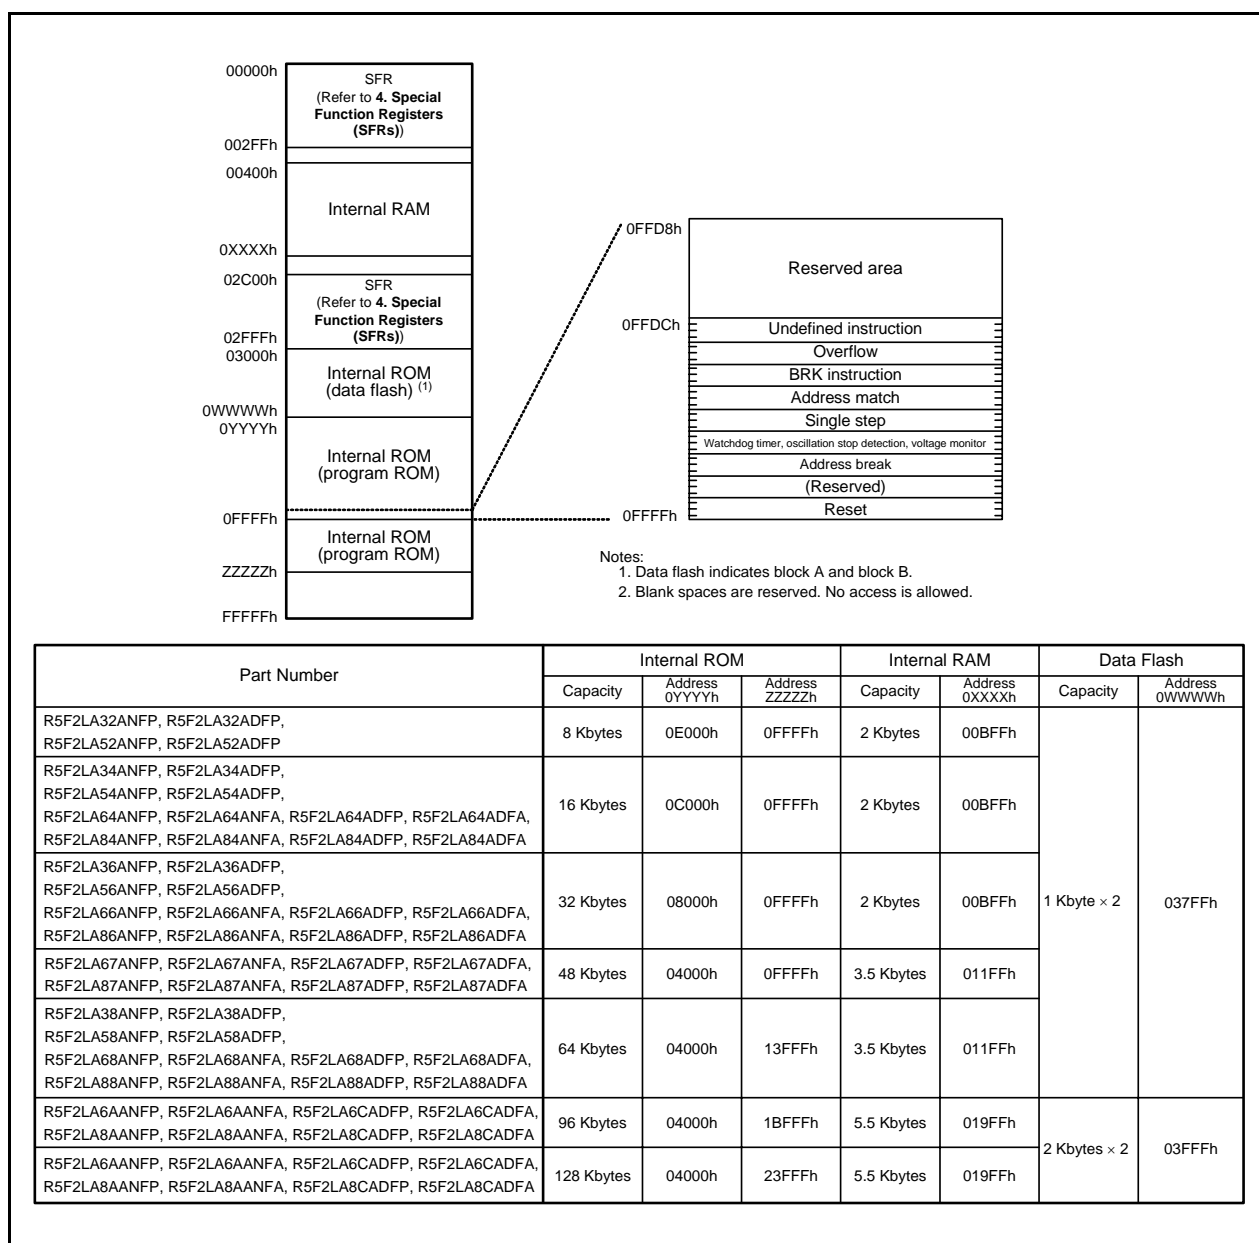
00000h
SFR
(Refer to **4. Special Function Registers (SFRs)**)
002FFh
00400h
Internal RAM
0XXXXh
02C00h
SFR
(Refer to **4. Special Function Registers (SFRs)**)
02FFFh
03000h
Internal ROM (data flash) $^{(1)}$
0WWWWh
0YYYYh
Internal ROM (program ROM)
0FFFFh
Internal ROM (program ROM)
ZZZZZh
FFFFFh

0FFD8h
Reserved area
0FFDCh
Undefined instruction
Overflow
BRK instruction
Address match
Single step
Watchdog timer, oscillation stop detection, voltage monitor
Address break
(Reserved)
0FFFFh
Reset

Notes:
1. Data flash indicates block A and block B.
2. Blank spaces are reserved. No access is allowed.

| Part Number | Internal ROM Capacity | Internal ROM Address 0YYYYh | Internal ROM Address ZZZZZh | Internal RAM Capacity | Internal RAM Address 0XXXXh | Data Flash Capacity | Data Flash Address 0WWWWh |
|---|---|---|---|---|---|---|---|
| R5F2LA32ANFP, R5F2LA32ADFP, R5F2LA52ANFP, R5F2LA52ADFP | 8 Kbytes | 0E000h | 0FFFFh | 2 Kbytes | 00BFFh | 1 Kbyte × 2 | 037FFh |
| R5F2LA34ANFP, R5F2LA34ADFP, R5F2LA54ANFP, R5F2LA54ADFP, R5F2LA64ANFP, R5F2LA64ANFA, R5F2LA64ADFP, R5F2LA64ADFA, R5F2LA84ANFP, R5F2LA84ANFA, R5F2LA84ADFP, R5F2LA84ADFA | 16 Kbytes | 0C000h | 0FFFFh | 2 Kbytes | 00BFFh | | |
| R5F2LA36ANFP, R5F2LA36ADFP, R5F2LA56ANFP, R5F2LA56ADFP, R5F2LA66ANFP, R5F2LA66ANFA, R5F2LA66ADFP, R5F2LA66ADFA, R5F2LA86ANFP, R5F2LA86ANFA, R5F2LA86ADFP, R5F2LA86ADFA | 32 Kbytes | 08000h | 0FFFFh | 2 Kbytes | 00BFFh | | |
| R5F2LA67ANFP, R5F2LA67ANFA, R5F2LA67ADFP, R5F2LA67ADFA, R5F2LA87ANFP, R5F2LA87ANFA, R5F2LA87ADFP, R5F2LA87ADFA | 48 Kbytes | 04000h | 0FFFFh | 3.5 Kbytes | 011FFh | | |
| R5F2LA38ANFP, R5F2LA38ADFP, R5F2LA58ANFP, R5F2LA58ADFP, R5F2LA68ANFP, R5F2LA68ANFA, R5F2LA68ADFP, R5F2LA68ADFA, R5F2LA88ANFP, R5F2LA88ANFA, R5F2LA88ADFP, R5F2LA88ADFA | 64 Kbytes | 04000h | 13FFFh | 3.5 Kbytes | 011FFh | | |
| R5F2LA6AANFP, R5F2LA6AANFA, R5F2LA6CADFP, R5F2LA6CADFA, R5F2LA8AANFP, R5F2LA8AANFA, R5F2LA8CADFP, R5F2LA8CADFA | 96 Kbytes | 04000h | 1BFFFh | 5.5 Kbytes | 019FFh | 2 Kbytes × 2 | 03FFFh |
| R5F2LA6AANFP, R5F2LA6AANFA, R5F2LA6CADFP, R5F2LA6CADFA, R5F2LA8AANFP, R5F2LA8AANFA, R5F2LA8CADFP, R5F2LA8CADFA | 128 Kbytes | 04000h | 23FFFh | 5.5 Kbytes | 019FFh | | |